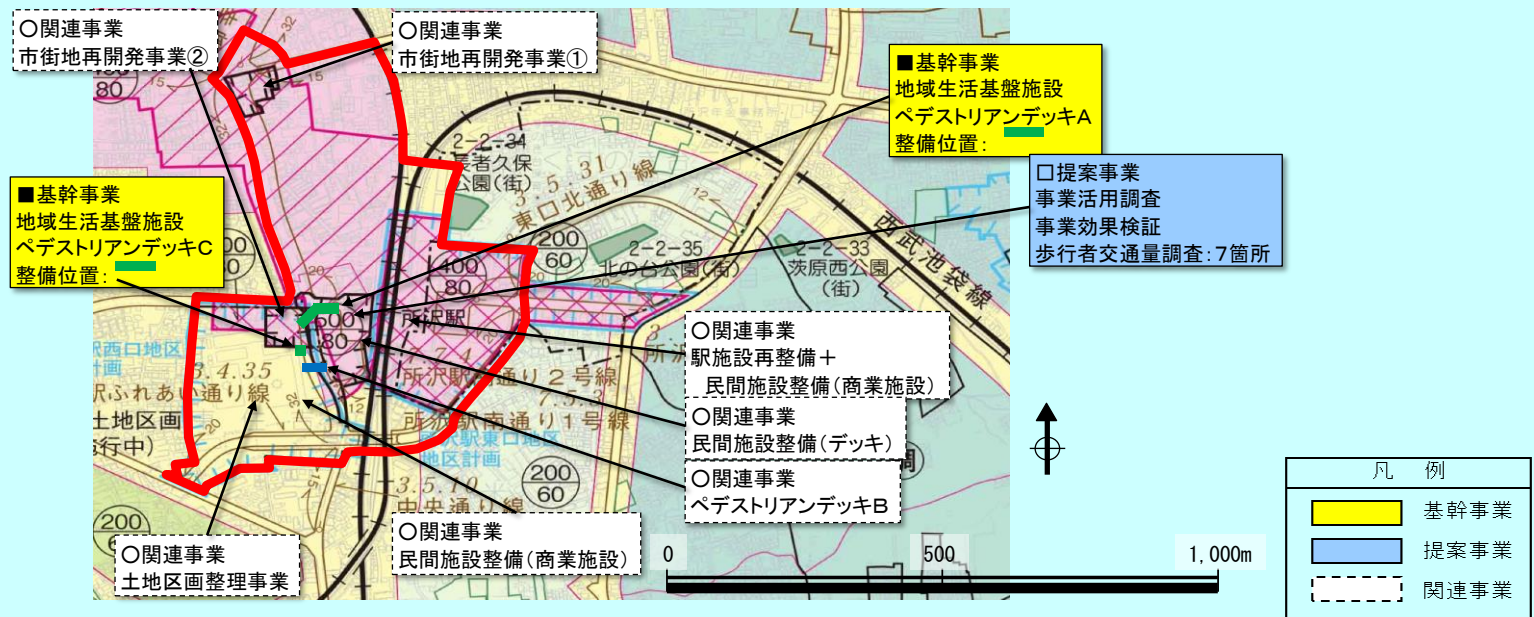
○関連事業
市街地再開発事業②

○関連事業
市街地再開発事業①

■基幹事業
地域生活基盤施設
ペデストリアンデッキA
整備位置:

□提案事業
事業活用調査
事業効果検証
歩行者交通量調査:7箇所

■基幹事業
地域生活基盤施設
ペデストリアンデッキC
整備位置:

○関連事業
駅施設再整備+
民間施設整備(商業施設)

○関連事業
民間施設整備(デッキ)

○関連事業
ペデストリアンデッキB

○関連事業
民間施設整備(商業施設)

○関連事業
土地区画整理事業

2-2-34
長者久保
公園(街)
3.5.31
東口北通り線
200
60
400
80
2-2-35
北の台公園(街)
2-2-33
茨原西公園
(街)
西武池袋線
500
80
所沢駅
所沢駅東口通り2号線
所沢駅南通り1号線
駅西口地区
計画
3.4.35
駅ふれあい通り線
土地区画
(行中)
200
60
3.5.10
中央通り線
200
80
200
60

0
500
1,000m

凡 例
基幹事業
提案事業
関連事業